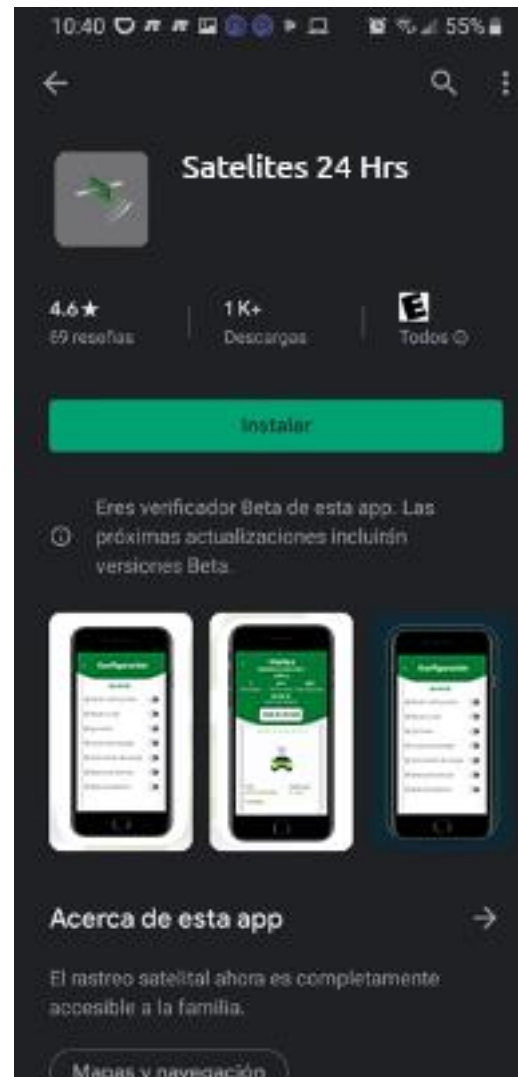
10:40 55%

Satelites 24 Hrs

4.6★
69 reseñas

1 K+
Descargas

E
Todos ⓘ

Instalar

ⓘ Eres verificador Beta de esta app. Las próximas actualizaciones incluirán versiones Beta.

Configuración

Configuración

Acerca de esta app →

El rastreo satelital ahora es completamente accesible a la familia.

Mapas y navegación